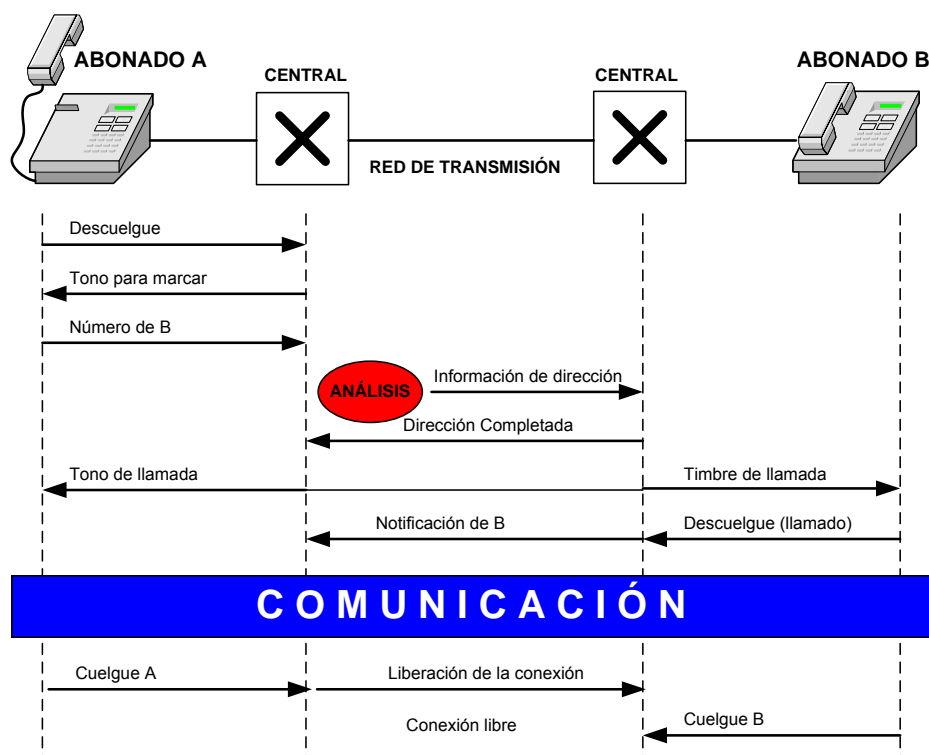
ABONADO A

CENTRAL

CENTRAL

ABONADO B

RED DE TRANSMISIÓN

Descuelgue

Tono para marcar

Número de B

ANÁLISIS

Información de dirección

Dirección Completada

Tono de llamada

Timbre de llamada

Notificación de B

Descuelgue (llamado)

COMUNICACIÓN

Cuelgue A

Liberación de la conexión

Conexión libre

Cuelgue B